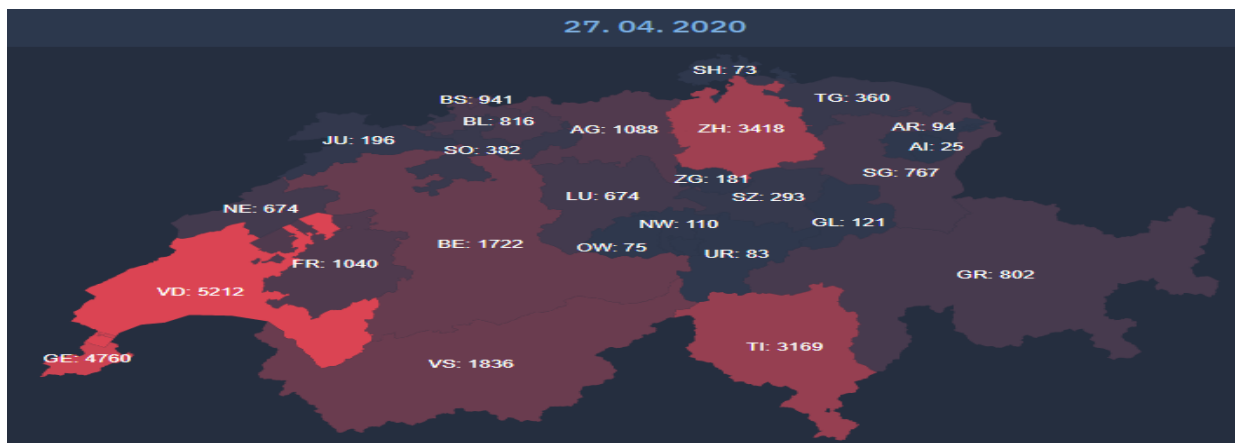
27. 04. 2020

SH: 73
BS: 941
TG: 360
BL: 816
AG: 1088
ZH: 3418
AR: 94
JU: 196
AI: 25
SO: 382
ZG: 181
SG: 767
LU: 674
SZ: 293
NE: 674
NW: 110
GL: 121
BE: 1722
OW: 75
UR: 83
FR: 1040
GR: 802
VD: 5212
TI: 3169
GE: 4760
VS: 1836